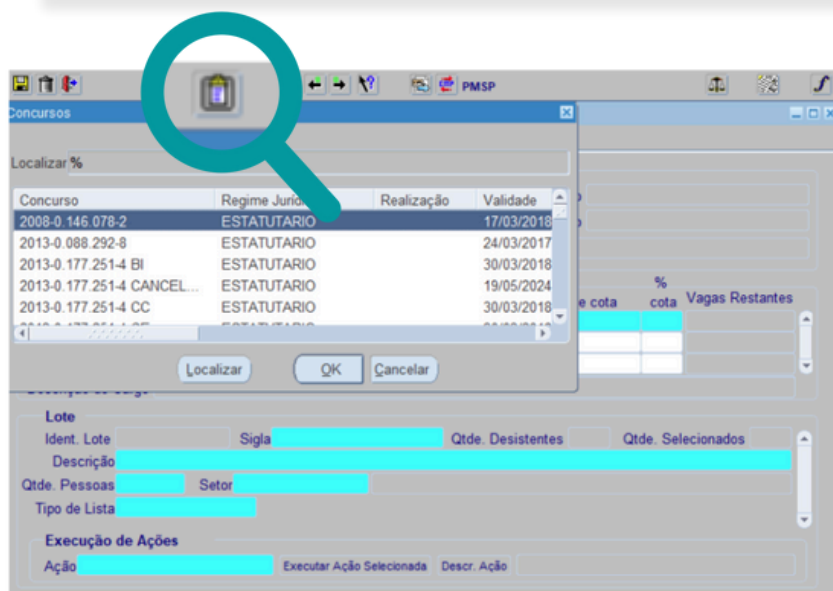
PMSP

Concursos

Localizar %

| Concurso | Regime Juridi | Realização | Validade |
|---|---|---|---|
| 2008-0.146.078-2 | ESTATUTARIO | | 17/03/2018 |
| 2013-0.088.292-8 | ESTATUTARIO | | 24/03/2017 |
| 2013-0.177.251-4 BI | ESTATUTARIO | | 30/03/2018 |
| 2013-0.177.251-4 CANCEL... | ESTATUTARIO | | 19/05/2024 |
| 2013-0.177.251-4 CC | ESTATUTARIO | | 30/03/2018 |

Localizar OK Cancelar

e cota % cota Vagas Restantes

Lote
Ident. Lote Sigla Qtde. Desistentes Qtde. Selecionados
Descrição
Qtde. Pessoas Setor
Tipo de Lista

Execução de Ações
Ação Executar Ação Selecionada Descr. Ação